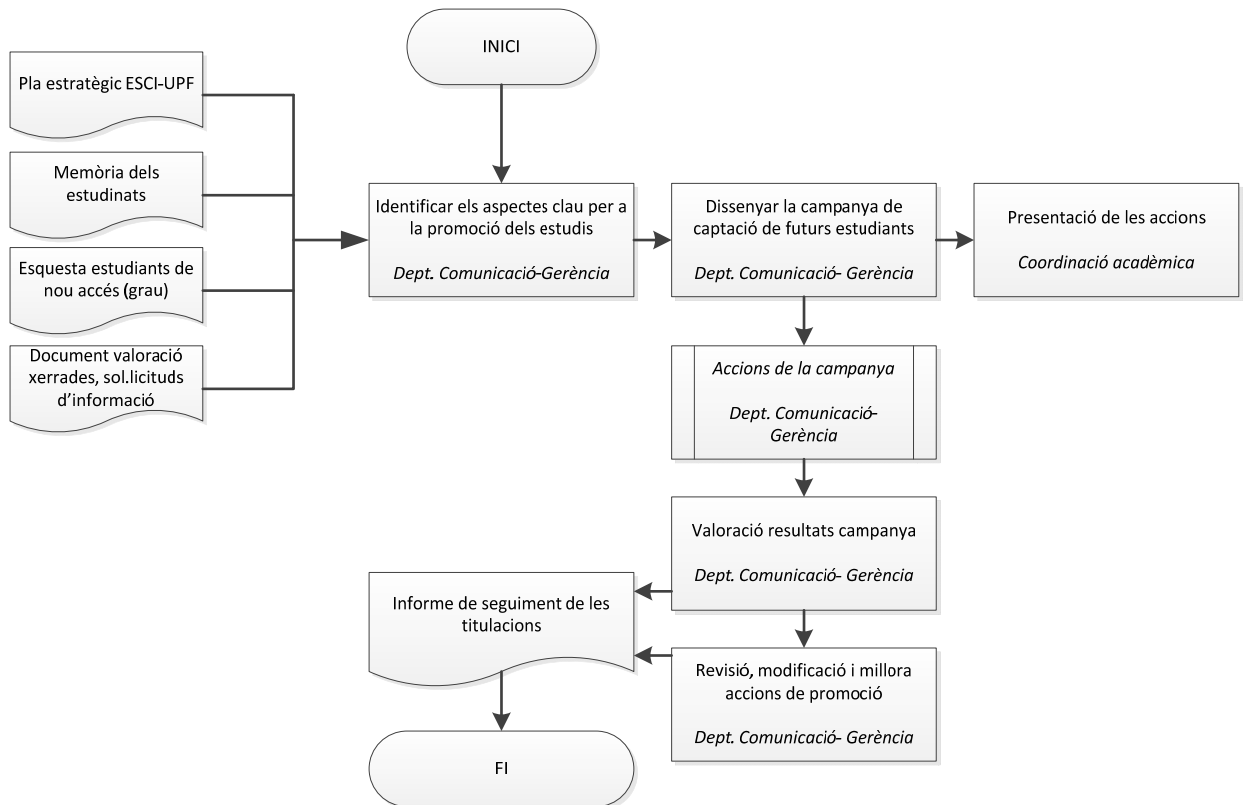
INICI

Pla estratègic ESCI-UPF

Memòria dels estudinats

Esquesta estudiants de nou accés (grau)

Document valoració xerrades, sol.licituds d'informació

Identificar els aspectes clau per a la promoció dels estudis

*Dept. Comunicació-Gerència*

Dissenyar la campanya de captació de futurs estudiants

*Dept. Comunicació- Gerència*

Presentació de les accions

*Coordinació acadèmica*

*Accions de la campanya*

*Dept. Comunicació-Gerència*

Valoració resultats campanya

*Dept. Comunicació- Gerència*

Informe de seguiment de les titulacions

Revisió, modificació i millora accions de promoció

*Dept. Comunicació- Gerència*

FI